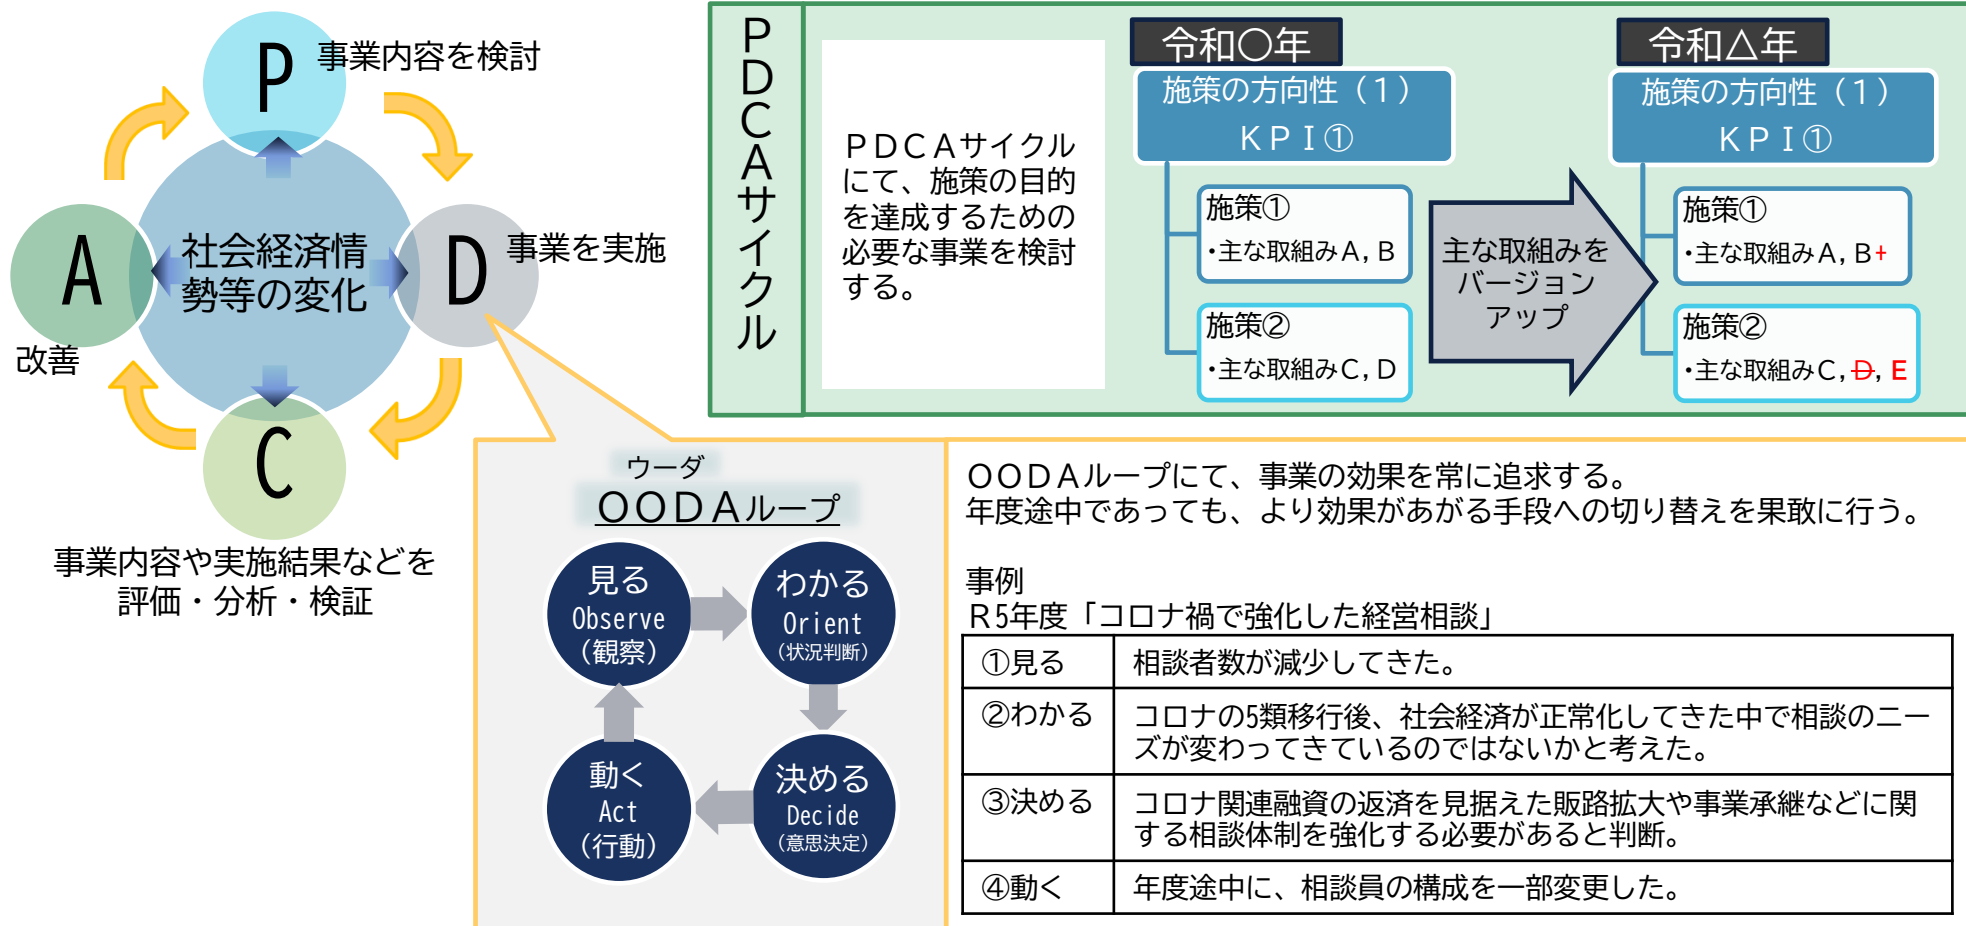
P 事業内容を検討

A

社会経済情勢等の変化

D 事業を実施

改善

C

事業内容や実施結果などを評価・分析・検証

PDCAサイクル

PDCAサイクルにて、施策の目的を達成するための必要な事業を検討する。

令和〇年

施策の方向性（1）
KPI①

施策①
・主な取組みA，B

施策②
・主な取組みC，D

主な取組みをバージョンアップ

令和△年

施策の方向性（1）
KPI①

施策①
・主な取組みA，B＋

施策②
・主な取組みC，D，E

ウーダ
OODAループ

見る
Observe
（観察）

わかる
Orient
（状況判断）

決める
Decide
（意思決定）

動く
Act
（行動）

OODAループにて、事業の効果を常に追求する。
年度途中であっても、より効果があがる手段への切り替えを果敢に行う。

事例
R5年度「コロナ禍で強化した経営相談」

| ①見る | 相談者数が減少してきた。 |
|---|---|
| ②わかる | コロナの5類移行後、社会経済が正常化してきた中で相談のニーズが変わってきているのではないかと考えた。 |
| ③決める | コロナ関連融資の返済を見据えた販路拡大や事業承継などに関する相談体制を強化する必要があると判断。 |
| ④動く | 年度途中に、相談員の構成を一部変更した。 |